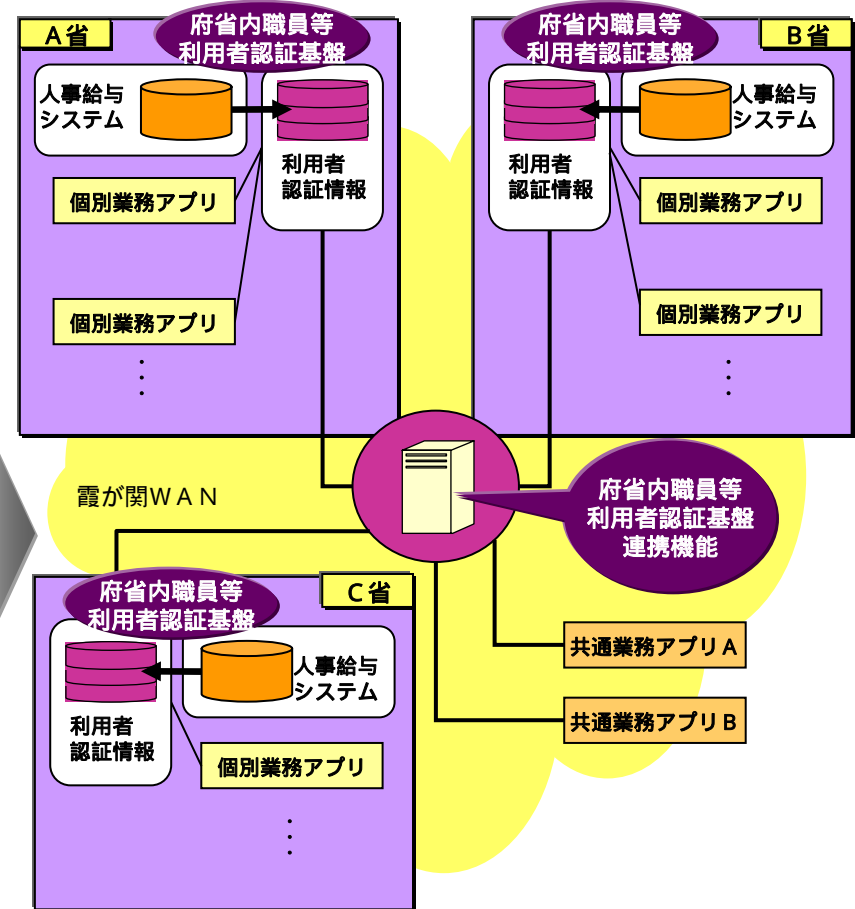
A省

府省内職員等
利用者認証基盤

人事給与
システム

利用者
認証情報

個別業務アプリ

個別業務アプリ

・
・
・

府省内職員等
利用者認証基盤

B省

人事給与
システム

利用者
認証情報

個別業務アプリ

個別業務アプリ

・
・
・

霞が関WAN

府省内職員等
利用者認証基盤
連携機能

府省内職員等
利用者認証基盤

C省

人事給与
システム

利用者
認証情報

個別業務アプリ

・
・
・

共通業務アプリA

共通業務アプリB